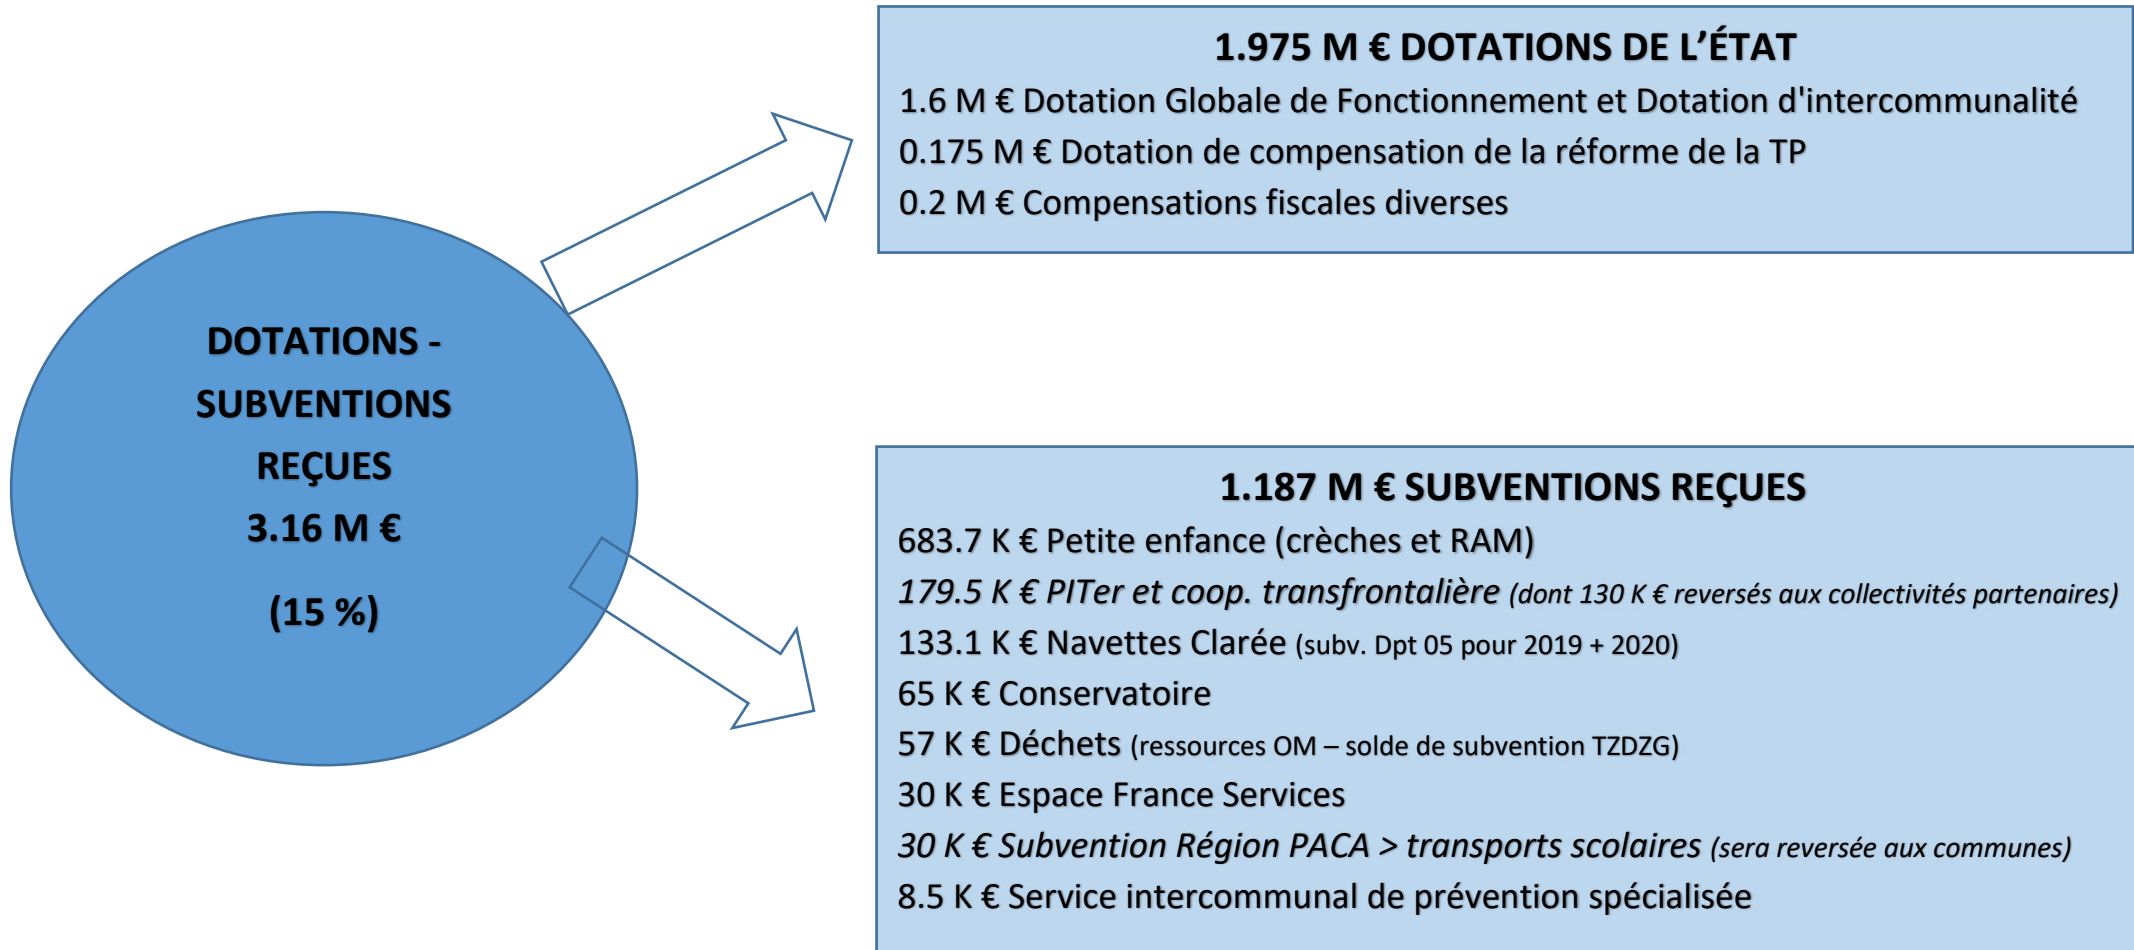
DOTATIONS - SUBVENTIONS REÇUES
3.16 M €
(15 %)

1.975 M € DOTATIONS DE L'ÉTAT
1.6 M € Dotation Globale de Fonctionnement et Dotation d'intercommunalité
0.175 M € Dotation de compensation de la réforme de la TP
0.2 M € Compensations fiscales diverses

1.187 M € SUBVENTIONS REÇUES
683.7 K € Petite enfance (crèches et RAM)
179.5 K € PITer et coop. transfrontalière (dont 130 K € reversés aux collectivités partenaires)
133.1 K € Navettes Clarée (subv. Dpt 05 pour 2019 + 2020)
65 K € Conservatoire
57 K € Déchets (ressources OM – solde de subvention TZDZG)
30 K € Espace France Services
30 K € Subvention Région PACA > transports scolaires (sera reversée aux communes)
8.5 K € Service intercommunal de prévention spécialisée